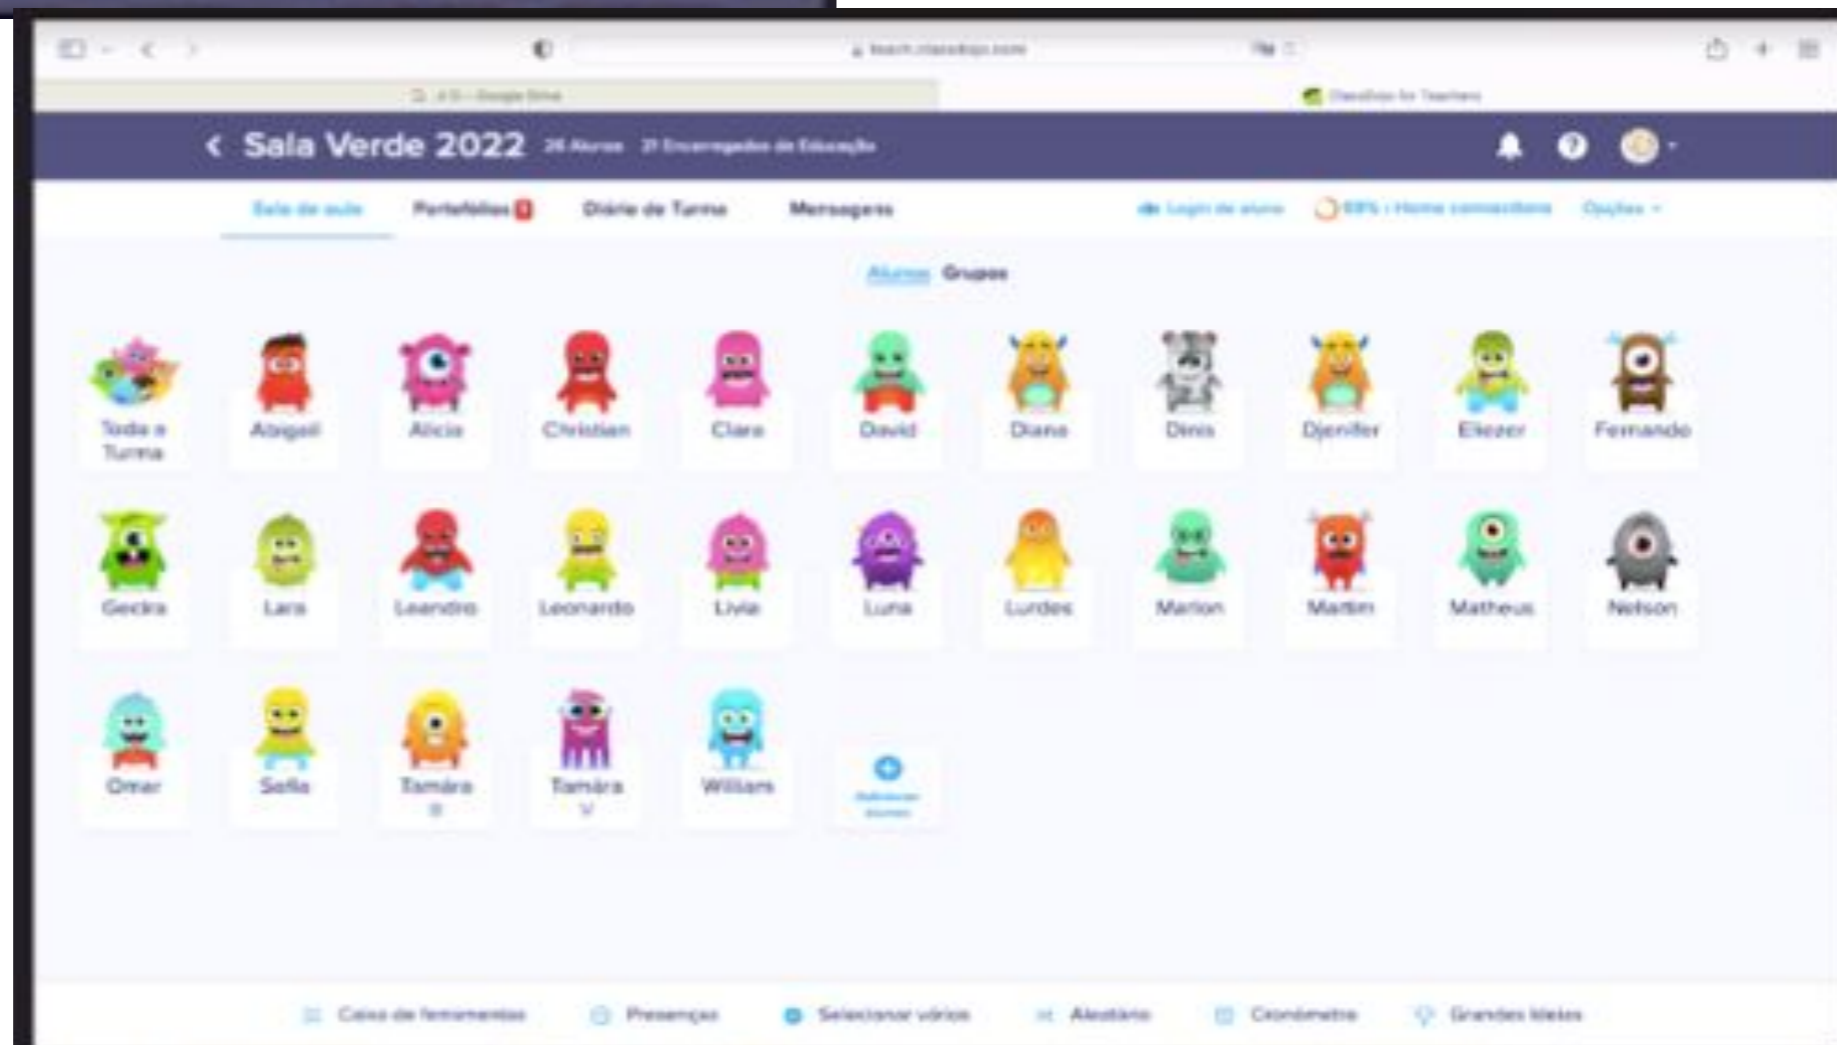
teach.classdojo.com

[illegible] - Google Drive

ClassDojo for Teachers

Sala Verde 2022 26 Alunos 21 Encarregados de Educação

Sala de aula Portefólios Diário de Turma Mensagens

Login de aluno 69% | Home conectadas Opções

Alunos Grupos

Toda a Turma

Abigail

Alicia

Christian

Clara

David

Diana

Dinis

Djenifer

Eliezer

Fernando

Gecira

Lara

Leandro

Leonardo

Livia

Luna

Lurdes

Marlon

Martim

Matheus

Nelson

Omar

Sofia

Tamára B

Tamára V

William

Adicionar alunos

Caixa de ferramentas Presenças Selecionar vários Aleatório Cronómetro Grandes Ideias